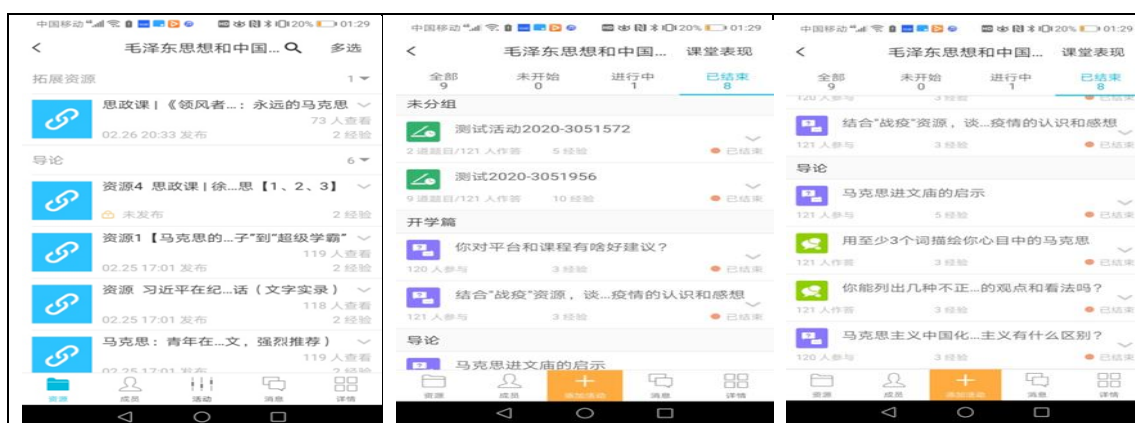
中国移动 20% 01:29

<
毛泽东思想和中国...
多选

拓展资源
1

思政课|《领风者...:永远的马克思
73 人查看
02.26 20:33 发布
2 经验

导论
6

资源4 思政课|徐...思【1、2、3】
未发布
2 经验

资源1【马克思的...子"到"超级学霸"
119 人查看
02.25 17:01 发布
2 经验

资源 习近平在纪...话(文字实录)
118 人查看
02.25 17:01 发布
2 经验

马克思:青年在...文,强烈推荐)
119 人查看
02.25 17:01 发布

资源
成员
活动
消息
详情

中国移动 20% 01:29

<
毛泽东思想和中国...
课堂表现

全部 9
未开始 0
进行中 1
已结束 8

未分组

测试活动2020-3051572
2 道题目/121 人作答
5 经验
已结束

测试2020-3051956
9 道题目/121 人作答
10 经验
已结束

开学篇

你对平台和课程有啥好建议?
120 人参与
2 经验
已结束

结合"战疫"资源,谈...疫情的认识和感想
121 人参与
3 经验
已结束

导论

马克思进文庙的启示

资源
成员
添加活动
消息
详情

中国移动 20% 01:29

<
毛泽东思想和中国...
课堂表现

全部 9
未开始 0
进行中 1
已结束 8

120 人参与
3 经验
已结束

结合"战疫"资源,谈...疫情的认识和感想
121 人参与
3 经验
已结束

导论

马克思进文庙的启示
121 人参与
5 经验
已结束

用至少3个词描绘你心目中的马克思
121 人作答
3 经验
已结束

你能列出几种不正...的观点和看法吗?
121 人作答
3 经验
已结束

马克思主义中国化...主义有什么区别?
120 人参与
3 经验
已结束

资源
成员
添加活动
消息
详情